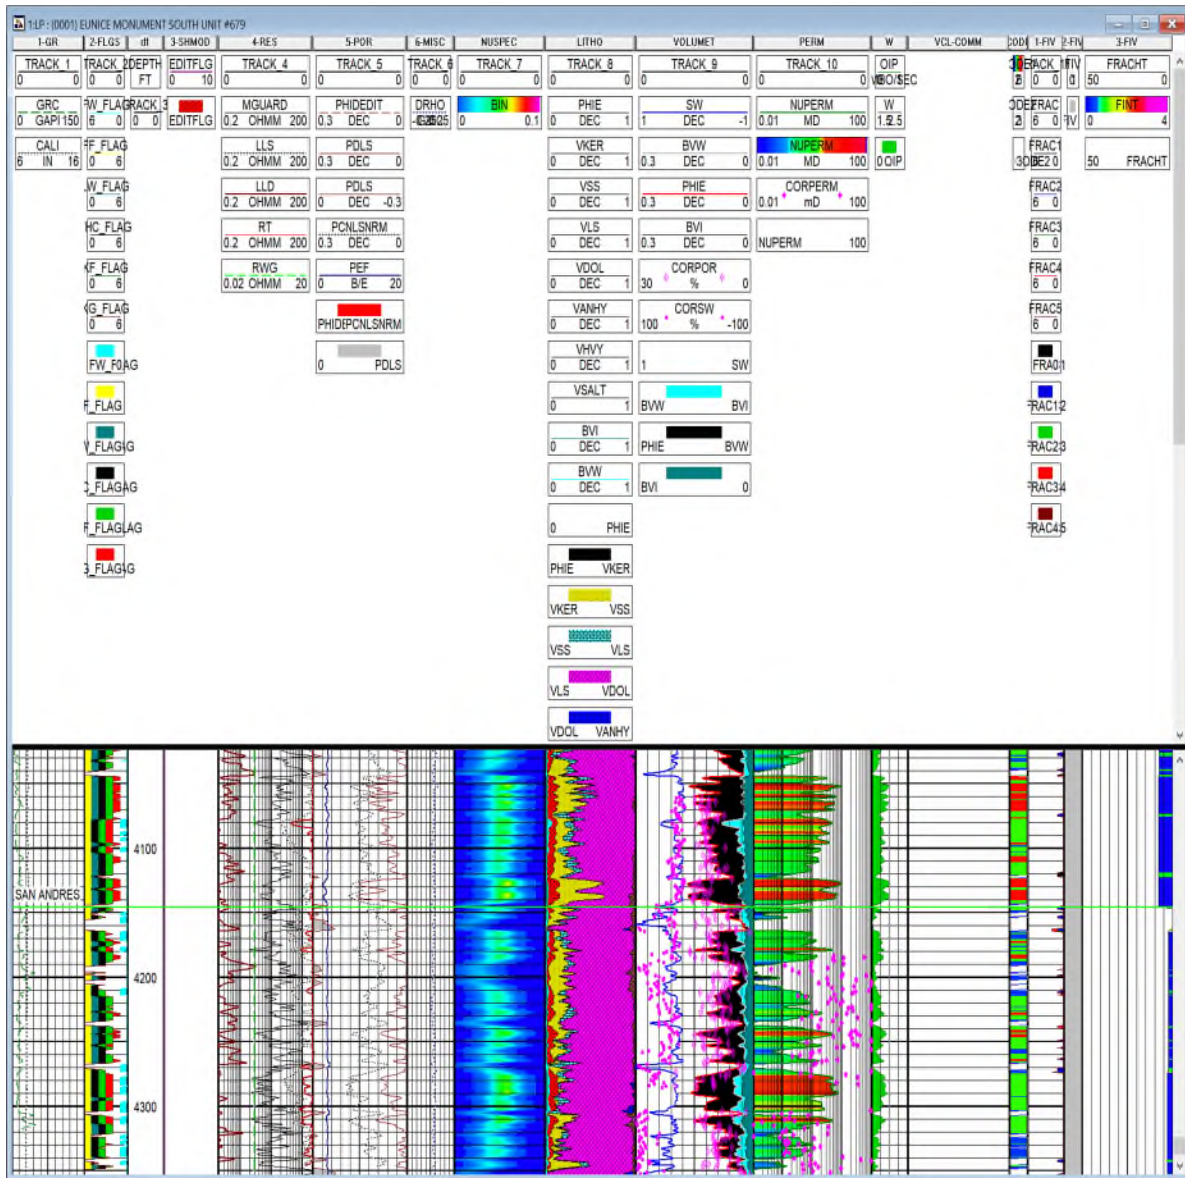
1:LP : (0001) EUNICE MONUMENT SOUTH UNIT #679

1-GR | 2-FLGS | dt | 3-SHMOD | 4-RES | 5-POR | 6-MISC | NUSPEC | LITHO | VOLUMET | PERM | W | VCL-COMM | DDDI | 1-FIV | 2-FIV | 3-FIV

TRACK_1 0 0
GRC 0 GAPI 150
CALI 6 IN 16

TRACK_2 0 0
FW_FLAG 6 0
FF_FLAG 0 6
W_FLAG 0 6
HC_FLAG 0 6
F_FLAG 0 6
G_FLAG 0 6
FW_FLAG
F_FLAG
V_FLAG
C_FLAG
F_FLAG
G_FLAG

DEPTH FT
TRACK_3 0 0

EDITFLG 0 10
EDITFLG

TRACK_4 0 0
MGUARD 0.2 OHMM 200
LLS 0.2 OHMM 200
LLD 0.2 OHMM 200
RT 0.2 OHMM 200
RWG 0.02 OHMM 20

TRACK_5 0 0
PHIDEDIT 0.3 DEC 0
PDLS 0.3 DEC 0
PDLS 0 DEC -0.3
PCNLSNRM 0.3 DEC 0
PEF 0 B/E 20
PHIDEPCNLSNRM
0 PDLS

TRACK_6 0 0
DRHO -0.25 0.25

TRACK_7 0 0
BIN 0 0.1

TRACK_8 0 0
PHIE 0 DEC 1
VKER 0 DEC 1
VSS 0 DEC 1
VLS 0 DEC 1
VDOL 0 DEC 1
VANHY 0 DEC 1
VHVY 0 DEC 1
VSALT 0 1
BVI 0 DEC 1
BVW 0 DEC 1
0 PHIE
PHIE VKER
VKER VSS
VSS VLS
VLS VDOL
VDOL VANHY

TRACK_9 0 0
SW 1 DEC -1
BVW 0.3 DEC 0
PHIE 0.3 DEC 0
BVI 0.3 DEC 0
CORPOR 30 % 0
CORSW 100 % -100
1 SW
BVW BVI
PHIE BVW
BVI 0

TRACK_10 0 0
NUPERM 0.01 MD 100
NUPERM 0.01 MD 100
CORPERM 0.01 mD 100
NUPERM 100

OIP 0 MBO/SEC
W 1.5 2.5
0 OIP

DDDI
TRACK_11 0 0
FRAC 6 0
FRAC1 0 30
FRAC2 6 0
FRAC3 6 0
FRAC4 6 0
FRAC5 6 0
FRAC0:1
FRAC1:2
FRAC2:3
FRAC3:4
FRAC4:5

FIV

FRACHT 50 0
FINT 0 4
50 FRACHT

4100
SAN ANDRES
4200
4300